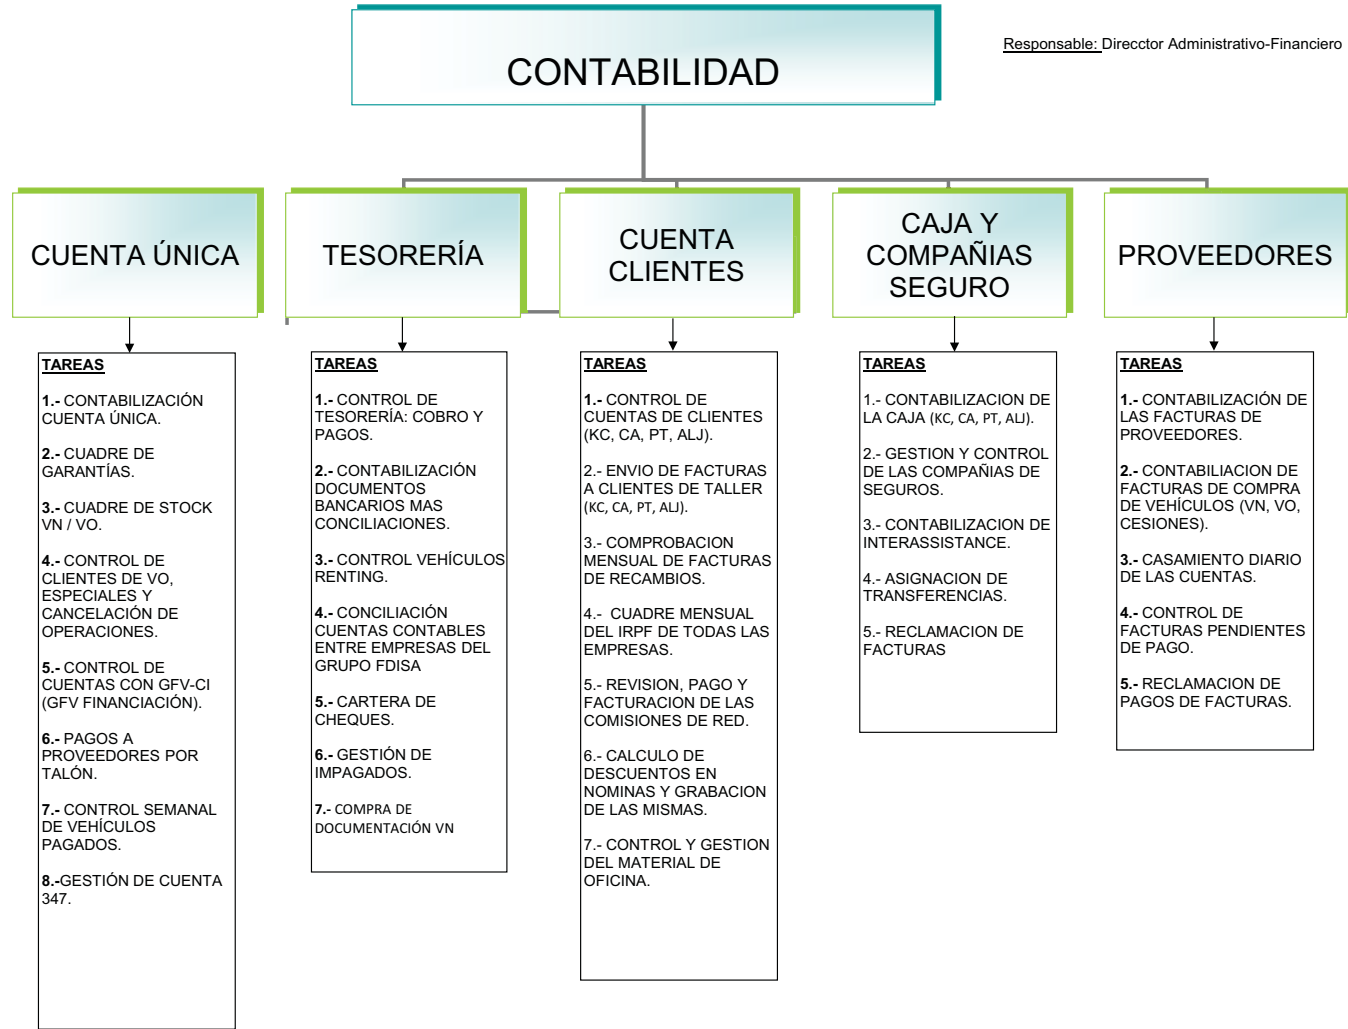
CONTABILIDAD

Responsable: Direcctor Administrativo-Financiero

CUENTA ÚNICA

TAREAS

1.- CONTABILIZACIÓN CUENTA ÚNICA.

2.- CUADRE DE GARANTÍAS.

3.- CUADRE DE STOCK VN / VO.

4.- CONTROL DE CLIENTES DE VO, ESPECIALES Y CANCELACIÓN DE OPERACIONES.

5.- CONTROL DE CUENTAS CON GFV-CI (GFV FINANCIACIÓN).

6.- PAGOS A PROVEEDORES POR TALÓN.

7.- CONTROL SEMANAL DE VEHÍCULOS PAGADOS.

8.-GESTIÓN DE CUENTA 347.

TESORERÍA

TAREAS

1.- CONTROL DE TESORERÍA: COBRO Y PAGOS.

2.- CONTABILIZACIÓN DOCUMENTOS BANCARIOS MAS CONCILIACIONES.

3.- CONTROL VEHÍCULOS RENTING.

4.- CONCILIACIÓN CUENTAS CONTABLES ENTRE EMPRESAS DEL GRUPO FDISA

5.- CARTERA DE CHEQUES.

6.- GESTIÓN DE IMPAGADOS.

7.- COMPRA DE DOCUMENTACIÓN VN

CUENTA CLIENTES

TAREAS

1.- CONTROL DE CUENTAS DE CLIENTES (KC, CA, PT, ALJ).

2.- ENVIO DE FACTURAS A CLIENTES DE TALLER (KC, CA, PT, ALJ).

3.- COMPROBACION MENSUAL DE FACTURAS DE RECAMBIOS.

4.- CUADRE MENSUAL DEL IRPF DE TODAS LAS EMPRESAS.

5.- REVISION, PAGO Y FACTURACION DE LAS COMISIONES DE RED.

6.- CALCULO DE DESCUENTOS EN NOMINAS Y GRABACION DE LAS MISMAS.

7.- CONTROL Y GESTION DEL MATERIAL DE OFICINA.

CAJA Y COMPAÑIAS SEGURO

TAREAS

1.- CONTABILIZACION DE LA CAJA (KC, CA, PT, ALJ).

2.- GESTION Y CONTROL DE LAS COMPAÑIAS DE SEGUROS.

3.- CONTABILIZACION DE INTERASSISTANCE.

4.- ASIGNACION DE TRANSFERENCIAS.

5.- RECLAMACION DE FACTURAS

PROVEEDORES

TAREAS

1.- CONTABILIZACIÓN DE LAS FACTURAS DE PROVEEDORES.

2.- CONTABILIACION DE FACTURAS DE COMPRA DE VEHÍCULOS (VN, VO, CESIONES).

3.- CASAMIENTO DIARIO DE LAS CUENTAS.

4.- CONTROL DE FACTURAS PENDIENTES DE PAGO.

5.- RECLAMACION DE PAGOS DE FACTURAS.